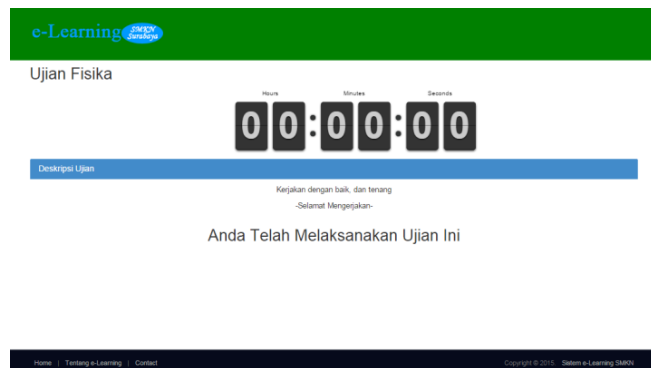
e-Learning SMKN Surabaya

Ujian Fisika

Hours Minutes Seconds

00:00:00

Deskripsi Ujian

Kerjakan dengan baik, dan tenang

-Selamat Mengerjakan-

Anda Telah Melaksanakan Ujian Ini

Home | Tentang e-Learning | Contact

Copyright © 2015. Sistem e-Learning SMKN